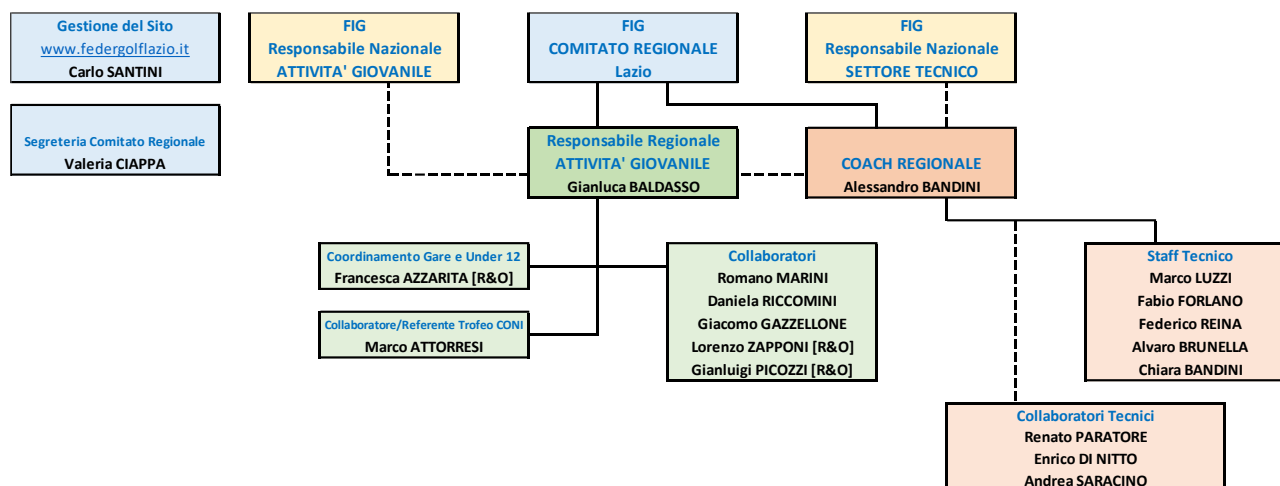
Gestione del Sito
www.federgolflazio.it
Carlo SANTINI

Segreteria Comitato Regionale
Valeria CIAPPA

FIG
Responsabile Nazionale
ATTIVITA' GIOVANILE

FIG
COMITATO REGIONALE
Lazio

FIG
Responsabile Nazionale
SETTORE TECNICO

Responsabile Regionale
ATTIVITA' GIOVANILE
Gianluca BALDASSO

COACH REGIONALE
Alessandro BANDINI

Coordinamento Gare e Under 12
Francesca AZZARITA [R&O]

Collaboratore/Referente Trofeo CONI
Marco ATTORRESI

Collaboratori
Romano MARINI
Daniela RICCOMINI
Giacomo GAZZELLONE
Lorenzo ZAPPONI [R&O]
Gianluigi PICOZZI [R&O]

Staff Tecnico
Marco LUZZI
Fabio FORLANO
Federico REINA
Alvaro BRUNELLA
Chiara BANDINI

Collaboratori Tecnici
Renato PARATORE
Enrico DI NITTO
Andrea SARACINO